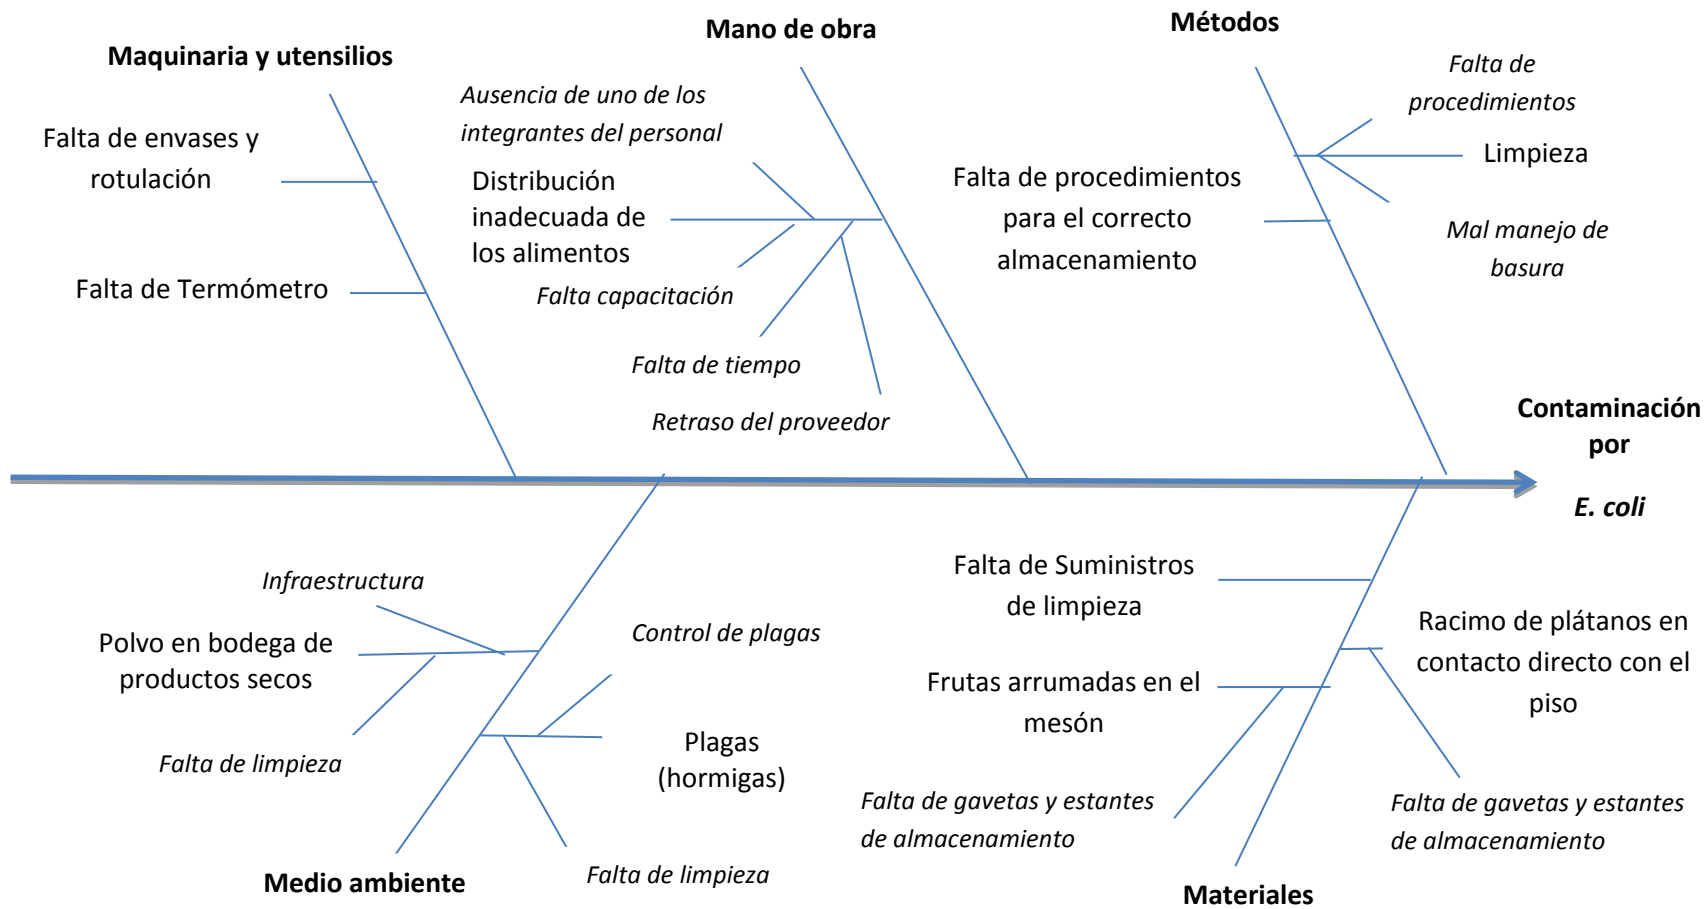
Maquinaria y utensilios

Falta de envases y rotulación

Falta de Termómetro

Mano de obra

Ausencia de uno de los integrantes del personal

Distribución inadecuada de los alimentos

Falta capacitación

Falta de tiempo

Retraso del proveedor

Métodos

Falta de procedimientos

Limpieza

Mal manejo de basura

Falta de procedimientos para el correcto almacenamiento

Contaminación por *E. coli*

Infraestructura

Polvo en bodega de productos secos

Falta de limpieza

Control de plagas

Plagas (hormigas)

Falta de limpieza

Medio ambiente

Falta de Suministros de limpieza

Frutas arrumadas en el mesón

Falta de gavetas y estantes de almacenamiento

Racimo de plátanos en contacto directo con el piso

Falta de gavetas y estantes de almacenamiento

Materiales